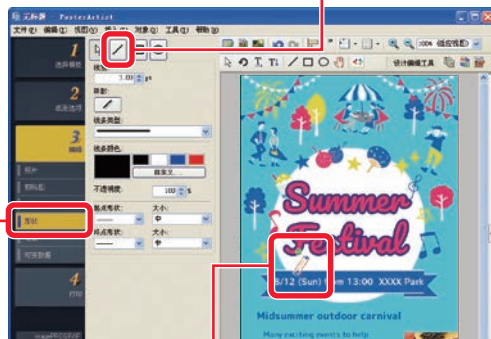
无标题 - PosterArtist

文件(F) 编辑(E) 视图(V) 插入(I) 对象(O) 工具(T) 帮助(H)

1
选择模板

2
纸张选择

3
编辑

相片

剪贴图

直线

图形

可变数据

4
打印

线宽:
3.00 pt

阴影:

线条类型:

线条颜色:

自定义

不透明度:
100 %

起点形状:
大小:
中

终点形状:
大小:
中

设计调整工具

Summer Festival

8/12 (Sun) 13:00 XXXX Park

Midsummer outdoor carnival

Many exciting events to help